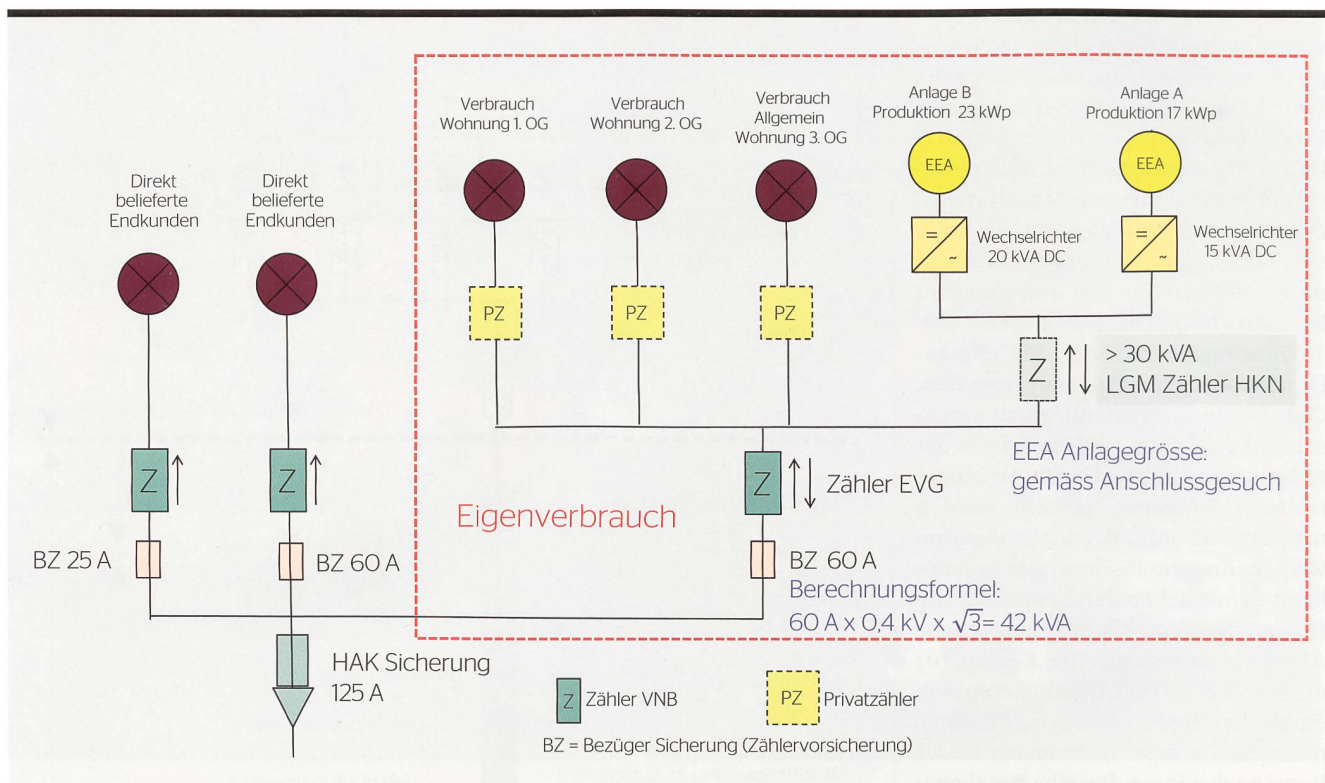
Verbrauch Wohnung 1. OG

Verbrauch Wohnung 2. OG

Verbrauch Allgemein Wohnung 3. OG

Anlage B Produktion 23 kWp

Anlage A Produktion 17 kWp

EEA

EEA

Wechselrichter 20 kVA DC

Wechselrichter 15 kVA DC

Direkt belieferte Endkunden

Direkt belieferte Endkunden

PZ

PZ

PZ

Z

> 30 kVA
LGM Zähler HKN

EEA Anlagegrösse:
gemäss Anschlussgesuch

Z

Z

Z

Zähler EVG

Eigenverbrauch

BZ 25 A

BZ 60 A

BZ 60 A

Berechnungsformel:
60 A x 0,4 kV x $\sqrt{3}$= 42 kVA

HAK Sicherung
125 A

Z Zähler VNB

PZ Privatzähler

BZ = Bezüger Sicherung (Zählervorsicherung)